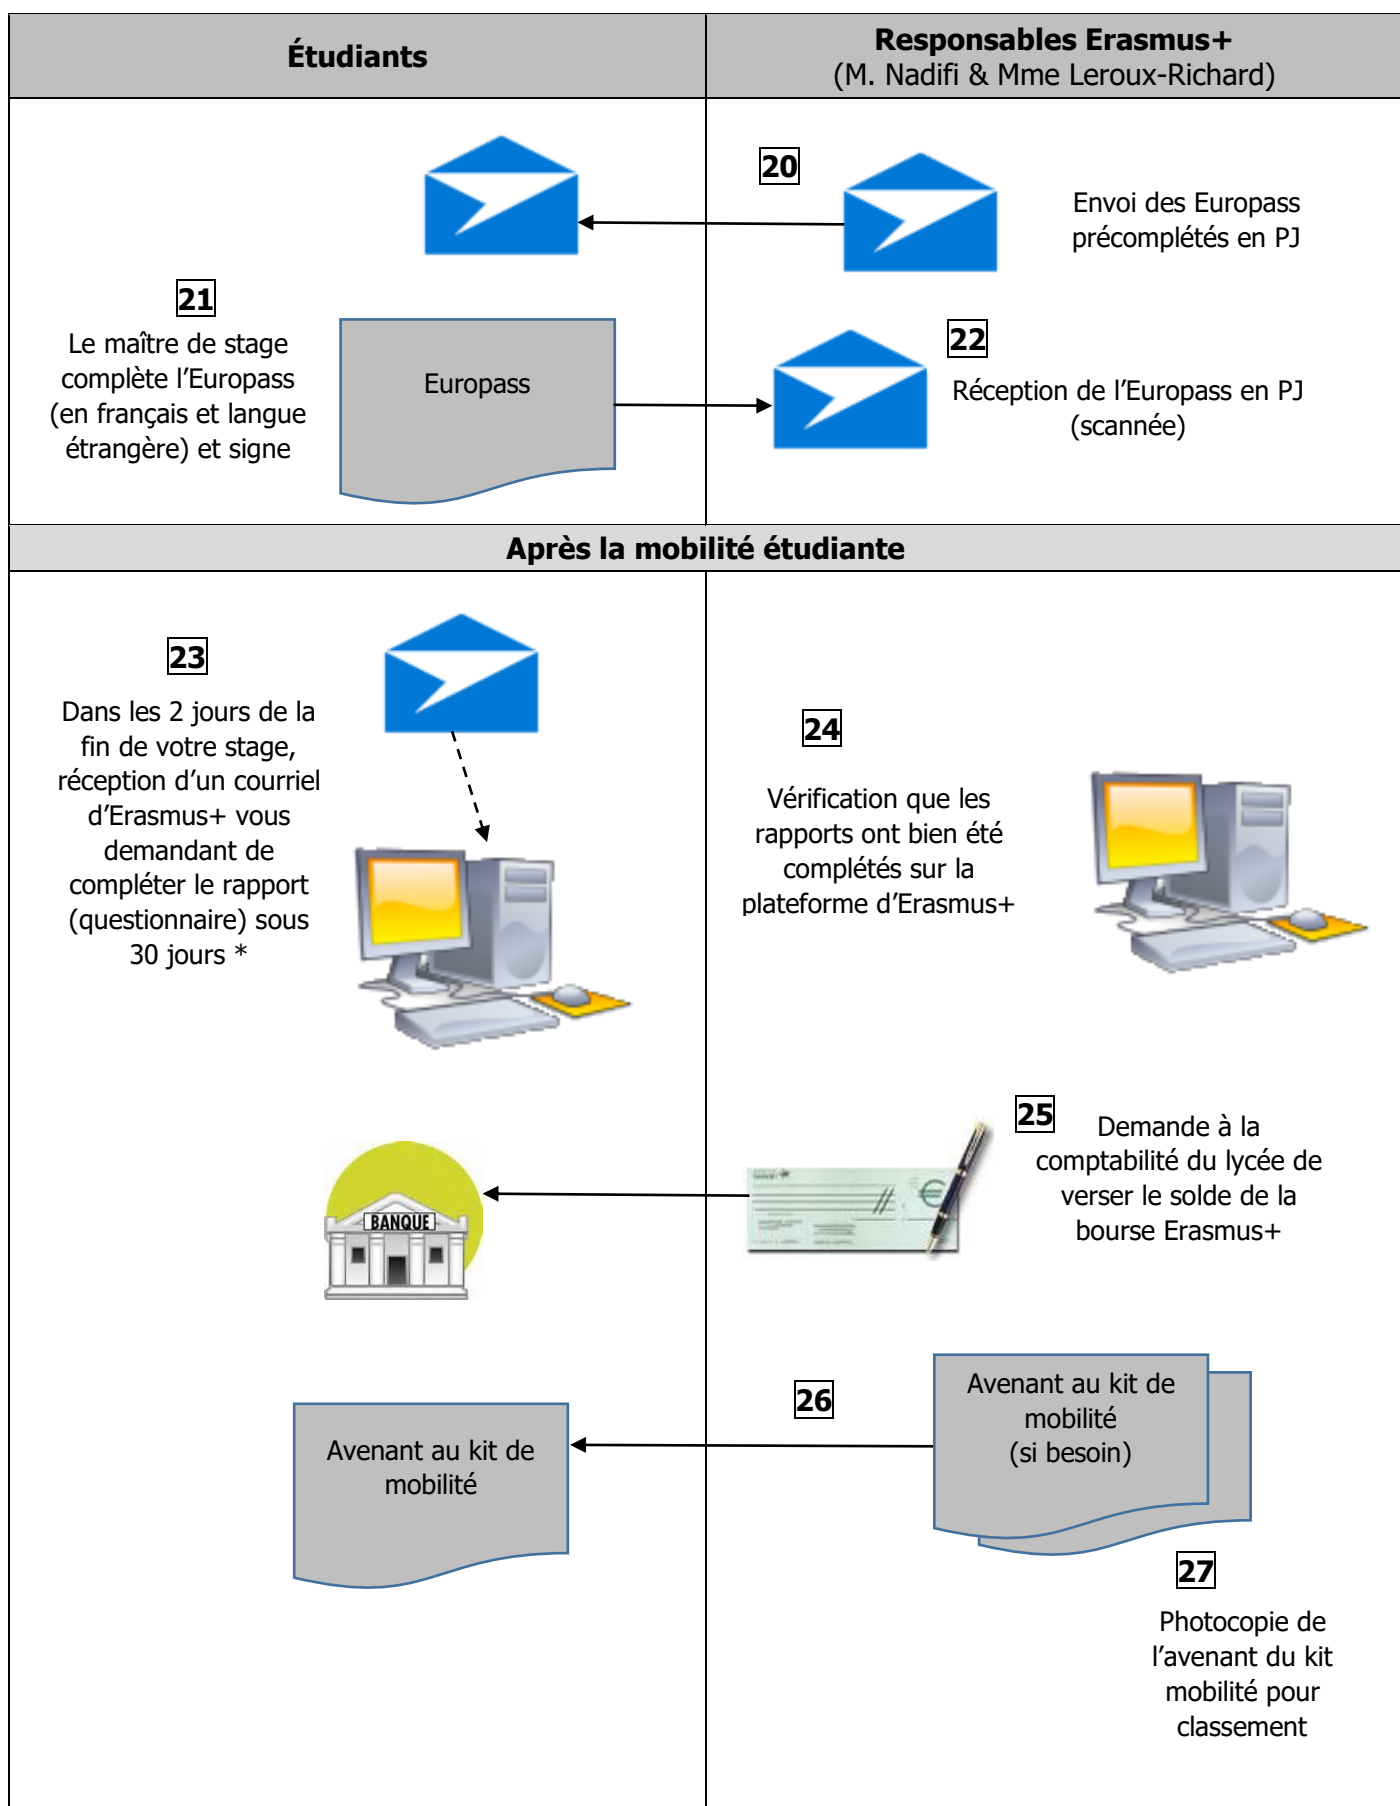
| Étudiants | Responsables Erasmus+ (M. Nadifi & Mme Leroux-Richard) |
|---|---|

20

Envoi des Europass précomplétés en PJ

21

Le maître de stage complète l'Europass (en français et langue étrangère) et signe

Europass

22

Réception de l'Europass en PJ (scannée)

Après la mobilité étudiante

23

Dans les 2 jours de la fin de votre stage, réception d'un courriel d'Erasmus+ vous demandant de compléter le rapport (questionnaire) sous 30 jours *

24

Vérification que les rapports ont bien été complétés sur la plateforme d'Erasmus+

25

Demande à la comptabilité du lycée de verser le solde de la bourse Erasmus+

BANQUE

26

Avenant au kit de mobilité

Avenant au kit de mobilité (si besoin)

27

Photocopie de l'avenant du kit mobilité pour classement